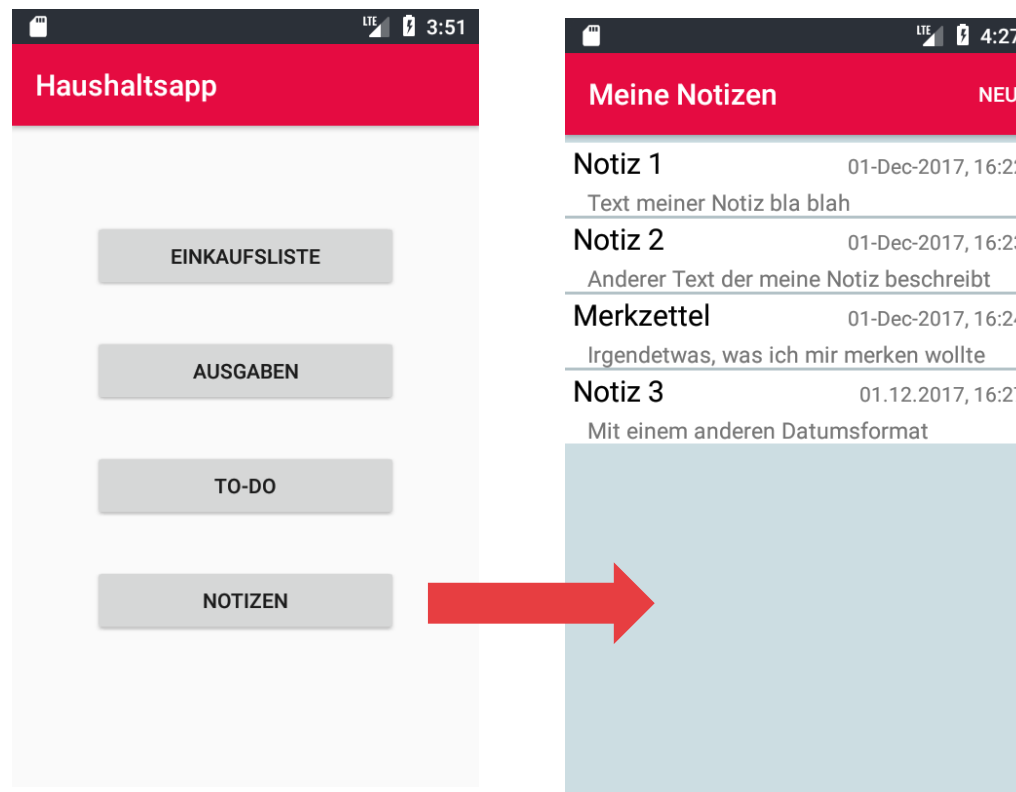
LTE 3:51

Haushaltsapp

EINKAUFSLISTE

AUSGABEN

TO-DO

NOTIZEN

LTE 4:27

Meine Notizen

NEU

Notiz 1
01-Dec-2017, 16:2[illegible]
Text meiner Notiz bla blah

Notiz 2
01-Dec-2017, 16:2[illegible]
Anderer Text der meine Notiz beschreibt

Merkzettel
01-Dec-2017, 16:2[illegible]
Irgendetwas, was ich mir merken wollte

Notiz 3
01.12.2017, 16:2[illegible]
Mit einem anderen Datumsformat